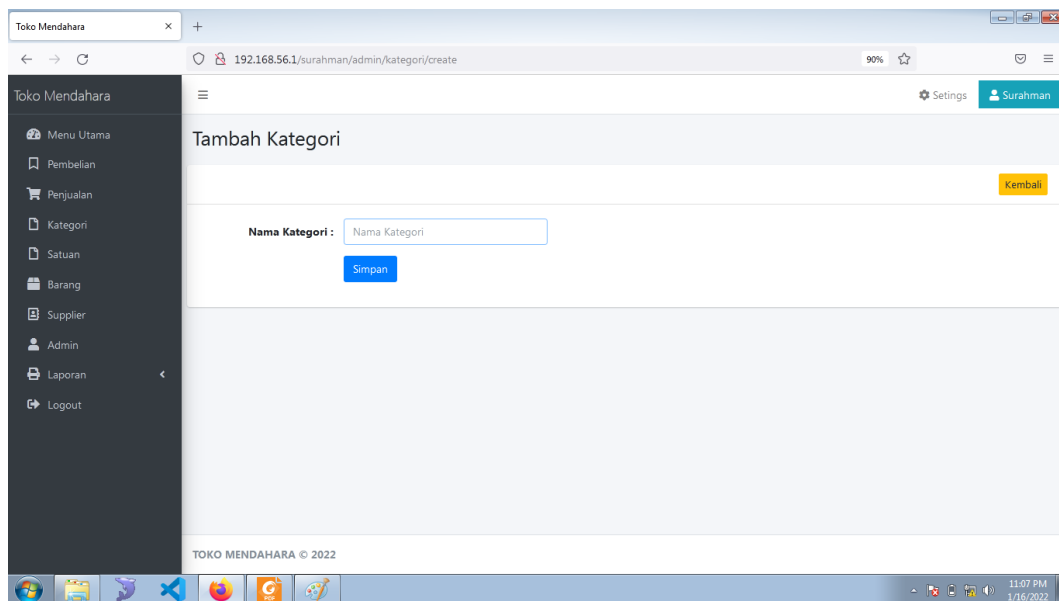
Toko Mendahara ×
+

192.168.56.1/surahman/admin/kategori/create
90%

Toko Mendahara
Settings
Surahman

Menu Utama
Pembelian
Penjualan
Kategori
Satuan
Barang
Supplier
Admin
Laporan
Logout

Tambah Kategori

Kembali

Nama Kategori :
Nama Kategori

Simpan

TOKO MENDAHARA © 2022

11:07 PM
1/16/2022